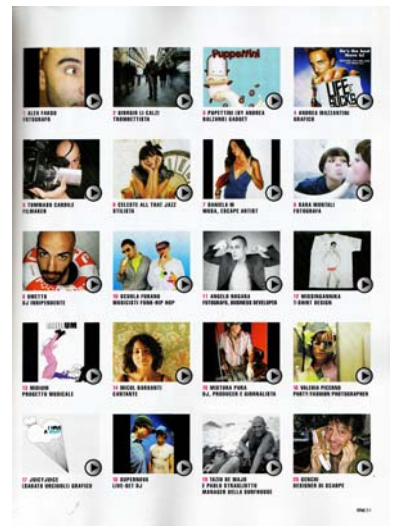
1 ALEX FAKSO
FOTOGRAFO

2 GIORGIO LI CALZI
TRENDETTISTA

3 PUPETTINI (BY ANDREA
BALZUNGI GADGET

4 ANDREA MAZZANTINI
GRAFICO

5 TOMMASO CARDILE
FILMAKER

6 CELESTE ALL THAT JAZZ
STILISTA

7 DANIELA M
MODA, ESCAPE ARTIST

8 SARA MONTALI
FOTOGRAFA

9 UMETTO
DJ INDIPENDENTE

10 GESOLA FURANO
MUSICISTI FUNK-HIP HOP

11 ANGELO ROGARA
FOTOGRAFO, BUSINESS DEVELOPER

12 MISSINGANNINA
T-SHIRT DESIGN

13 MIDIUM
PROGETTO MUSICALE

14 MICOL BARSANTI
CANTANTE

15 MISTURA PURA
DJ, PRODUCER E GIORNALISTA

16 VALERIA PICCONE
PARTY-FASHION PHOTOGRAPHER

17 JUICYJUICE
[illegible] GRAFICO

18 SUPERNOVA
LIVE-SET DJ

19 TAZIO DE MAJO
E PAOLO STRAGLIOTTO
MANAGER DELLA SURFHOUSE

20 GENCHI
DESIGNER DI SCARPE

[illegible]